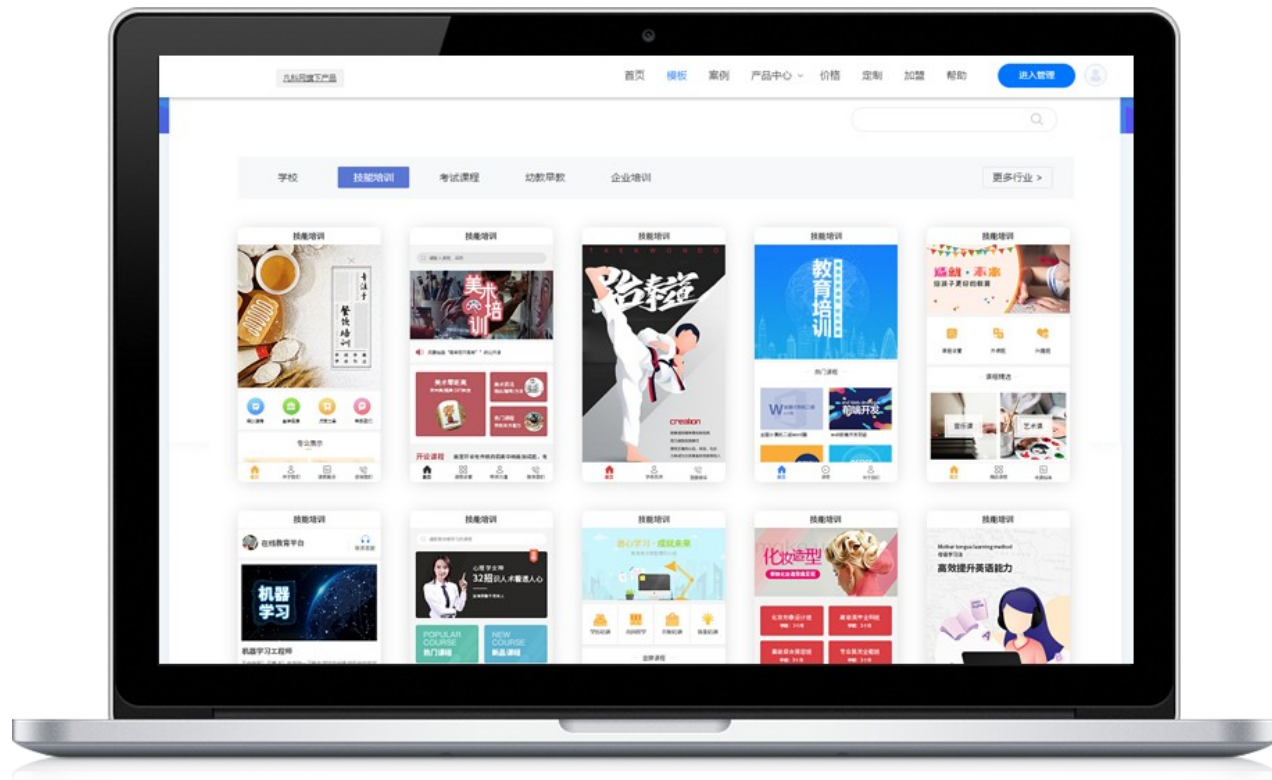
凡科网旗下产品

首页 模板 案例 产品中心 价格 定制 加盟 帮助 进入管理

学校 技能培训 考试课程 幼教早教 企业培训 更多行业 >

技能培训

餐饮培训

专业展示

技能培训

美术培训

开设课程

技能培训

跆拳道

creation

技能培训

教育培训

热门课程

Word

前端开发

技能培训

课程精选

音乐课

艺术课

技能培训

在线教育平台

机器学习

机器学习工程师

技能培训

32招识人术看透人心

POPULAR COURSE 热门课程

NEW COURSE 新品课程

技能培训

放心学习·成就未来

技能培训

化妆造型

技能培训

Mother tongue learning method

高效提升英语能力